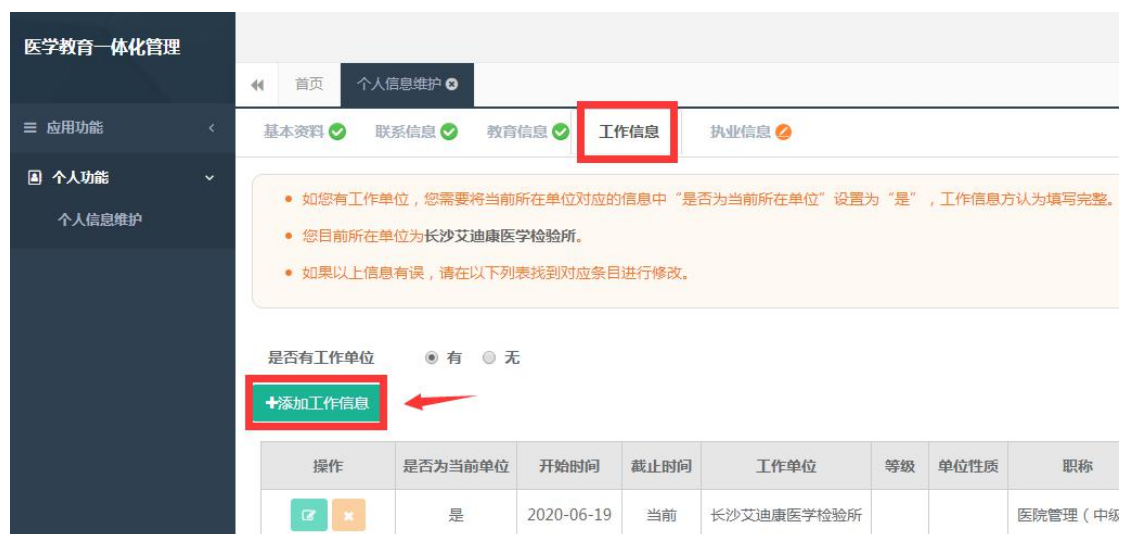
医学教育一体化管理

≡ 应用功能

个人功能

个人信息维护

首页 个人信息维护

基本资料 联系信息 教育信息 工作信息 执业信息

• 如您有工作单位，您需要将当前所在单位对应的信息中“是否为当前所在单位”设置为“是”，工作信息方认为填写完整。

• 您目前所在单位为长沙艾迪康医学检验所。

• 如果以上信息有误，请在以下列表找到对应条目进行修改。

是否有工作单位 有 无

+添加工作信息

| 操作 | 是否为当前单位 | 开始时间 | 截止时间 | 工作单位 | 等级 | 单位性质 | 职称 |
|---|---|---|---|---|---|---|---|
| | 是 | 2020-06-19 | 当前 | 长沙艾迪康医学检验所 | | | 医院管理（中级 |